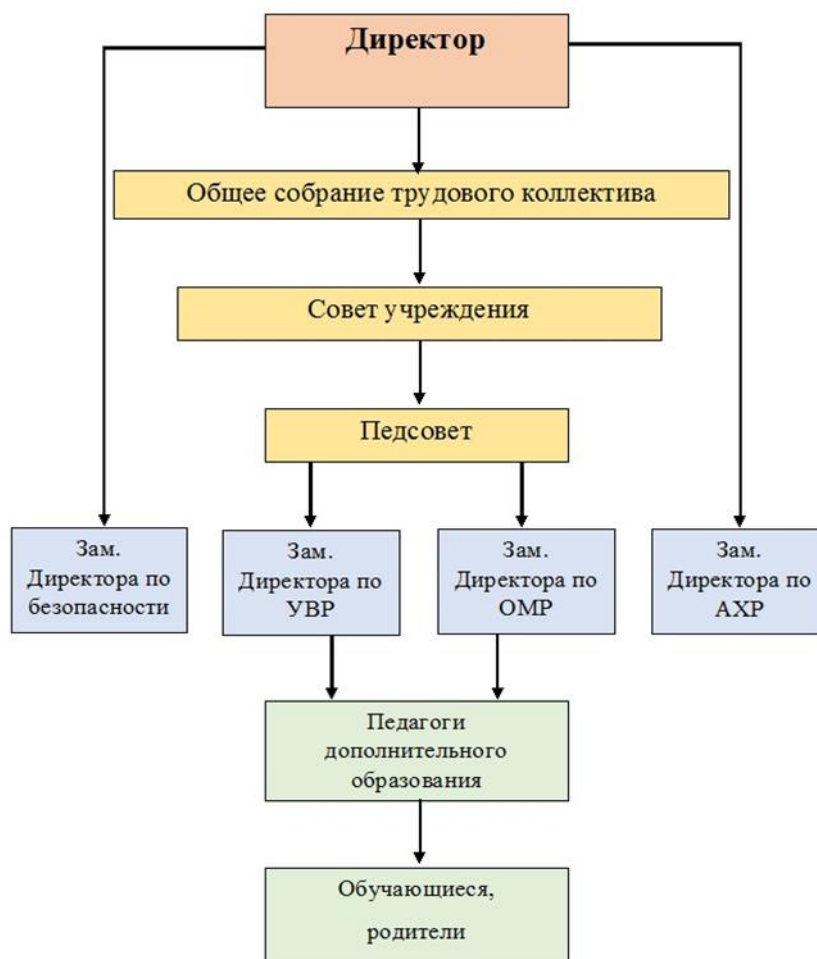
Директор

Общее собрание трудового коллектива

Совет учреждения

Педсовет

Зам. Директора по безопасности

Зам. Директора по УВР

Зам. Директора по ОМР

Зам. Директора по АХР

Педагоги дополнительного образования

Обучающиеся,

родители